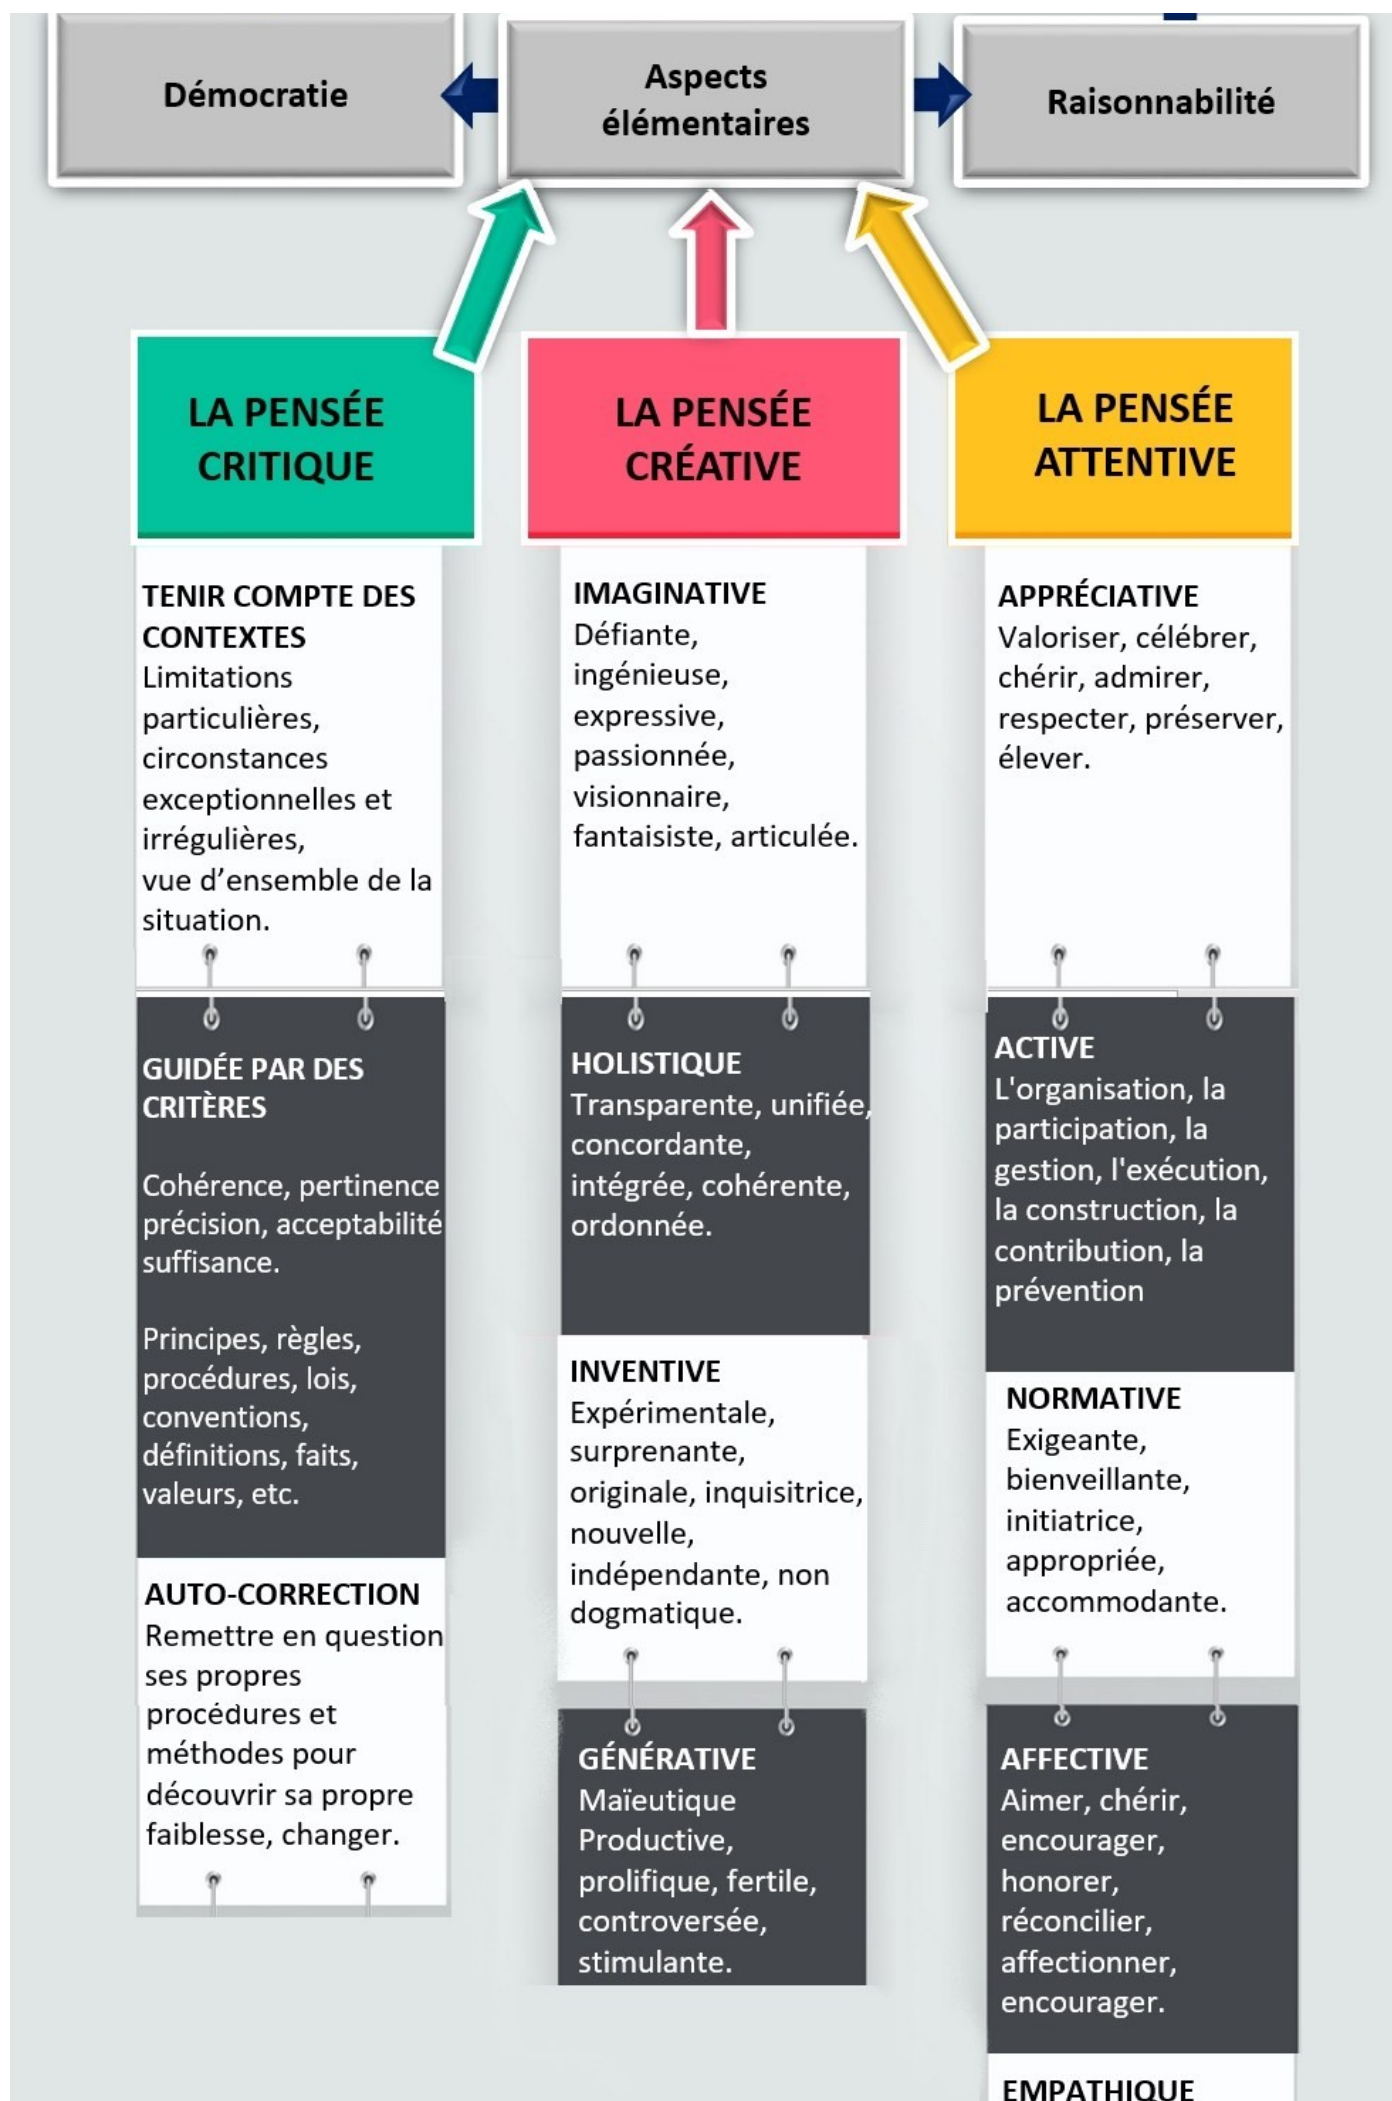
Démocratie

Aspects élémentaires

Raisonnabilité

LA PENSÉE CRITIQUE

TENIR COMPTE DES CONTEXTES
Limitations particulières, circonstances exceptionnelles et irrégulières, vue d'ensemble de la situation.

GUIDÉE PAR DES CRITÈRES

Cohérence, pertinence précision, acceptabilité suffisance.

Principes, règles, procédures, lois, conventions, définitions, faits, valeurs, etc.

AUTO-CORRECTION
Remettre en question ses propres procédures et méthodes pour découvrir sa propre faiblesse, changer.

LA PENSÉE CRÉATIVE

IMAGINATIVE
Défiante, ingénieuse, expressive, passionnée, visionnaire, fantaisiste, articulée.

HOLISTIQUE
Transparente, unifiée, concordante, intégrée, cohérente, ordonnée.

INVENTIVE
Expérimentale, surprenante, originale, inquisitrice, nouvelle, indépendante, non dogmatique.

GÉNÉRATIVE
Maïeutique Productive, prolifique, fertile, controversée, stimulante.

LA PENSÉE ATTENTIVE

APPRÉCIATIVE
Valoriser, célébrer, chérir, admirer, respecter, préserver, élever.

ACTIVE
L'organisation, la participation, la gestion, l'exécution, la construction, la contribution, la prévention

NORMATIVE
Exigeante, bienveillante, initiatrice, appropriée, accommodante.

AFFECTIVE
Aimer, chérir, encourager, honorer, réconcilier, affectionner, encourager.

EMPATHIQUE